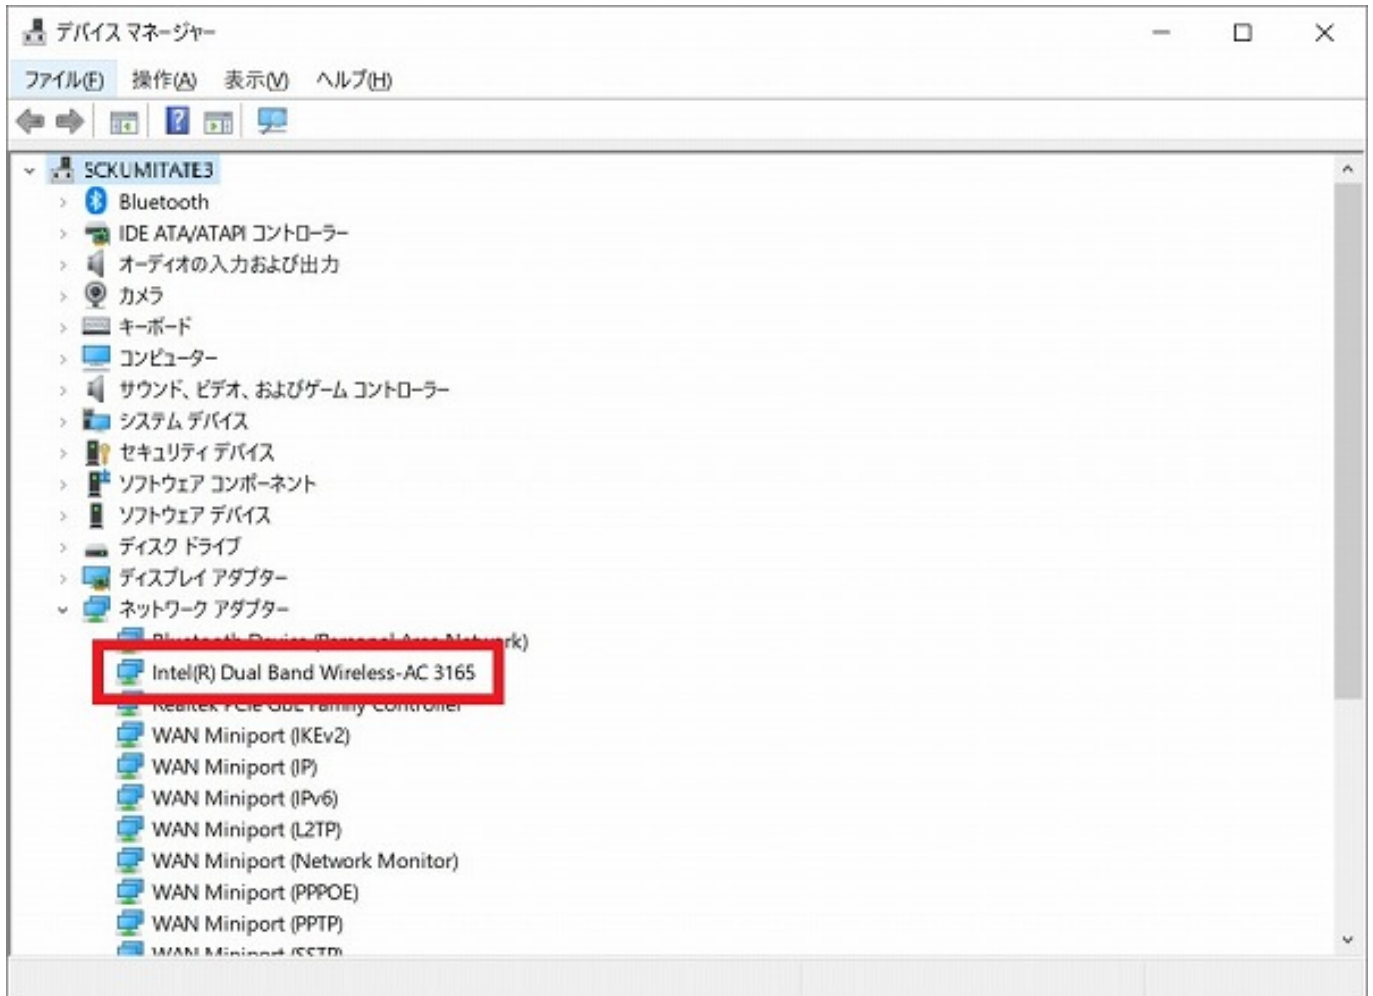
デバイス マネージャー

ファイル(F) 操作(A) 表示(V) ヘルプ(H)

SCKUMITATE3
Bluetooth
IDE ATA/ATAPI コントローラー
オーディオの入力および出力
カメラ
キーボード
コンピューター
サウンド、ビデオ、およびゲーム コントローラー
システム デバイス
セキュリティ デバイス
ソフトウェア コンポーネント
ソフトウェア デバイス
ディスク ドライブ
ディスプレイ アダプター
ネットワーク アダプター
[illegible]rk)
Intel(R) Dual Band Wireless-AC 3165
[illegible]
WAN Miniport (IKEv2)
WAN Miniport (IP)
WAN Miniport (IPv6)
WAN Miniport (L2TP)
WAN Miniport (Network Monitor)
WAN Miniport (PPPOE)
WAN Miniport (PPTP)
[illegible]